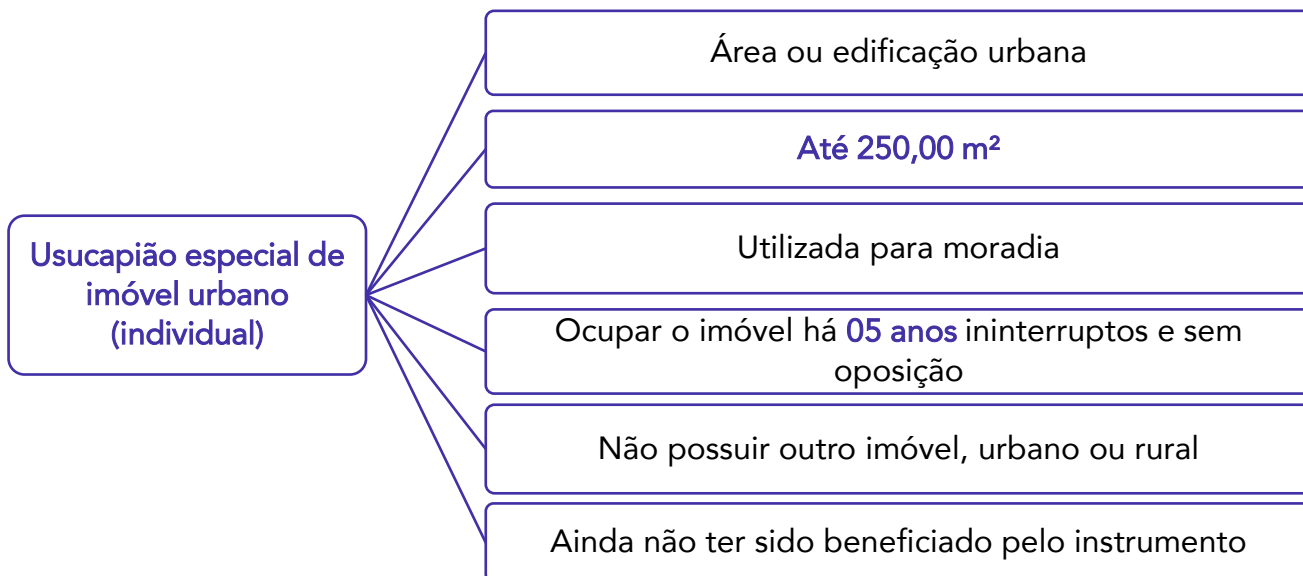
Usucapião especial de imóvel urbano (individual)

Área ou edificação urbana

Até 250,00 m²

Utilizada para moradia

Ocupar o imóvel há 05 anos ininterruptos e sem oposição

Não possuir outro imóvel, urbano ou rural

Ainda não ter sido beneficiado pelo instrumento